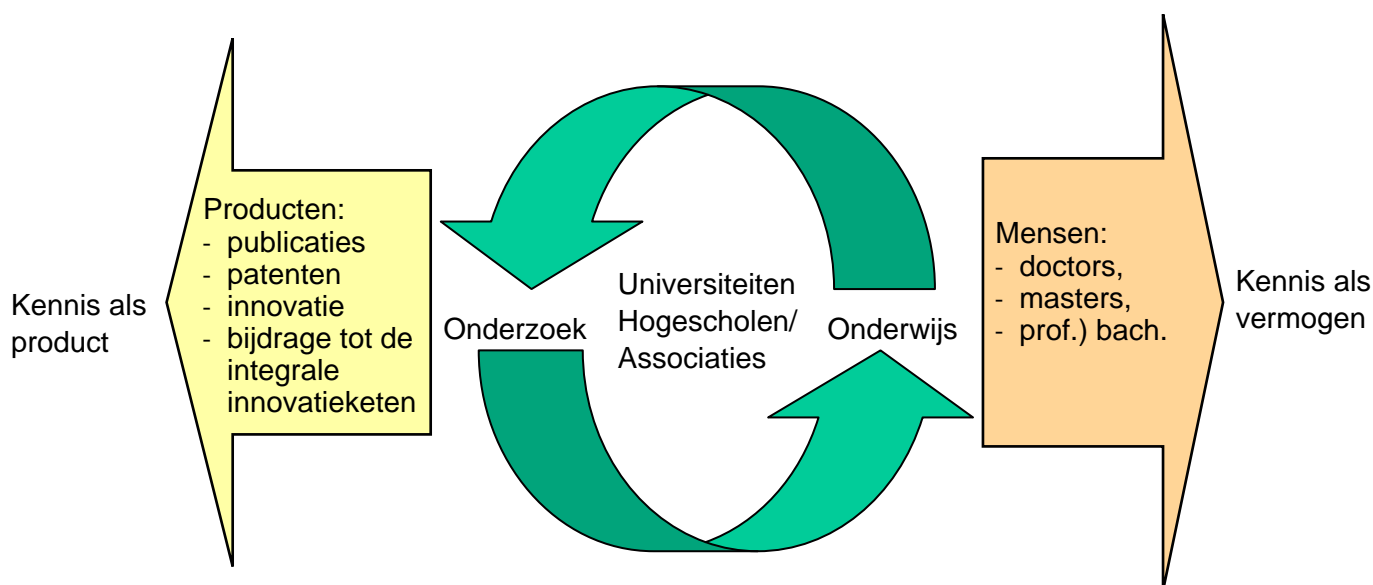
Kennis als product

Producten:
- publicaties
- patenten
- innovatie
- bijdrage tot de integrale innovatieketen

Onderzoek

Universiteiten Hogescholen/ Associaties

Onderwijs

Mensen:
- doctors,
- masters,
- prof.) bach.

Kennis als vermogen